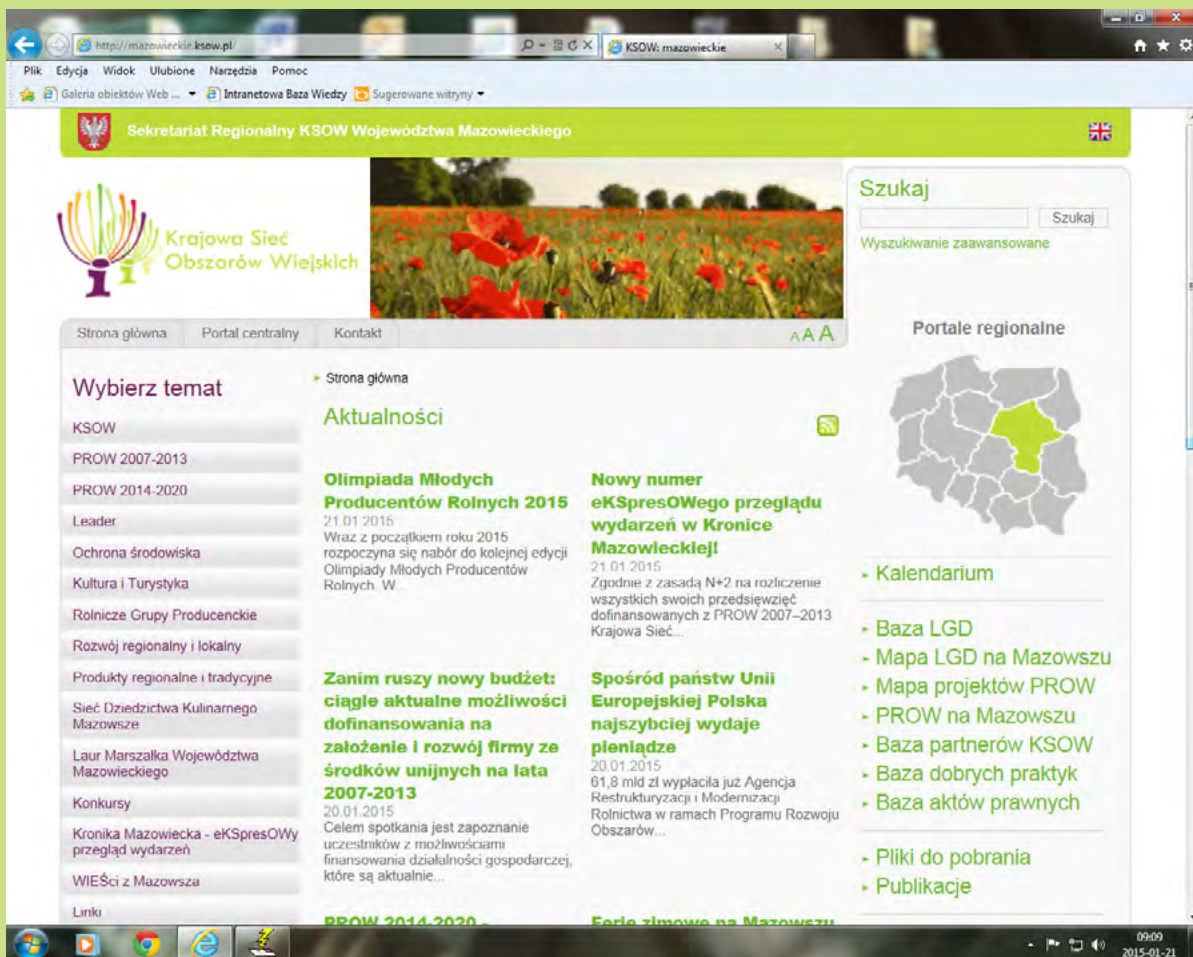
http://mazowieckie.ksow.pl/
KSOW: mazowieckie

Plik Edycja Widok Ulubione Narzędzia Pomoc

Galeria obiektów Web ... Intranetowa Baza Wiedzy Sugerowane witryny

Sekretariat Regionalny KSOW Województwa Mazowieckiego

Krajowa Sieć Obszarów Wiejskich

Szukaj
Szukaj
Wyszukiwanie zaawansowane

Strona główna Portal centralny Kontakt
A A A

Portale regionalne

Wybierz temat
KSOW
PROW 2007-2013
PROW 2014-2020
Leader
Ochrona środowiska
Kultura i Turystyka
Rolnicze Grupy Producenckie
Rozwój regionalny i lokalny
Produkty regionalne i tradycyjne
Sieć Dziedzictwa Kulinarnego Mazowsze
Laur Marszałka Województwa Mazowieckiego
Konkursy
Kronika Mazowiecka - eKSpresOWy przegląd wydarzeń
WIEŚci z Mazowsza
Linki

Strona główna
Aktualności

Olimpiada Młodych Producentów Rolnych 2015
21.01.2015
Wraz z początkiem roku 2015 rozpoczyna się nabór do kolejnej edycji Olimpiady Młodych Producentów Rolnych. W...

Nowy numer eKSpresOWego przeglądu wydarzeń w Kronice Mazowieckiej!
21.01.2015
Zgodnie z zasadą N+2 na rozliczenie wszystkich swoich przedsięwzięć dofinansowanych z PROW 2007–2013 Krajowa Sieć...

Zanim ruszy nowy budżet: ciągle aktualne możliwości dofinansowania na założenie i rozwój firmy ze środków unijnych na lata 2007-2013
20.01.2015
Celem spotkania jest zapoznanie uczestników z możliwościami finansowania działalności gospodarczej, które są aktualnie...

Spośród państw Unii Europejskiej Polska najszybciej wydaje pieniądze
20.01.2015
61,8 mld zł wypłaciła już Agencja Restrukturyzacji i Modernizacji Rolnictwa w ramach Programu Rozwoju Obszarów...

PROW 2014-2020 - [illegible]
Ferie zimowe na Mazowszu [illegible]

Kalendarium
Baza LGD
Mapa LGD na Mazowszu
Mapa projektów PROW
PROW na Mazowszu
Baza partnerów KSOW
Baza dobrych praktyk
Baza aktów prawnych
Pliki do pobrania
Publikacje

09:09
2015-01-21